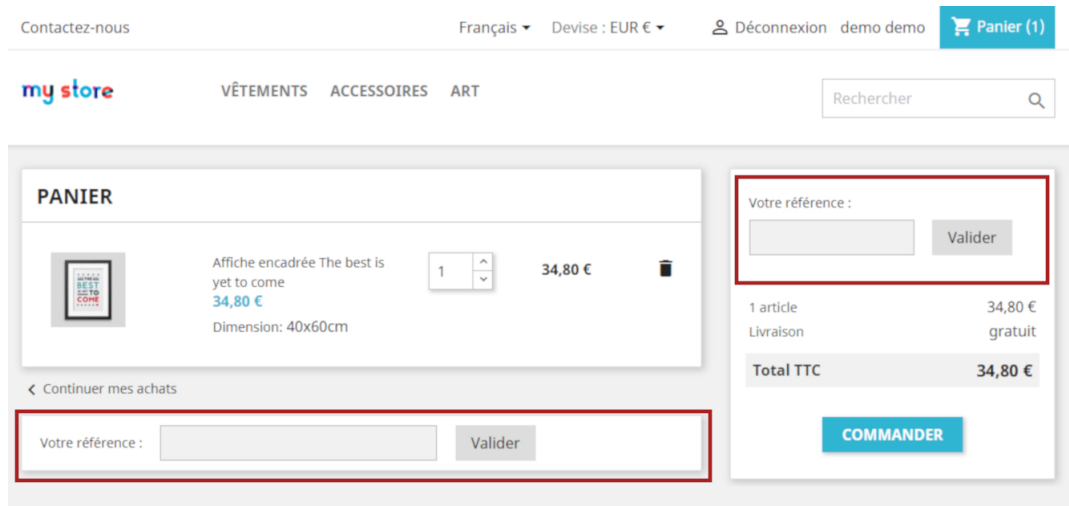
Contactez-nous

Français ▾ Devise : EUR € ▾ Déconnexion demo demo Panier (1)

my store

VÊTEMENTS ACCESSOIRES ART

Rechercher

PANIER

BEST TO COME

Affiche encadrée The best is yet to come
34,80 €
Dimension: 40x60cm

1

34,80 €

Continuer mes achats

Votre référence :

Valider

Votre référence :

Valider

1 article 34,80 €
Livraison gratuit

Total TTC 34,80 €

COMMANDER